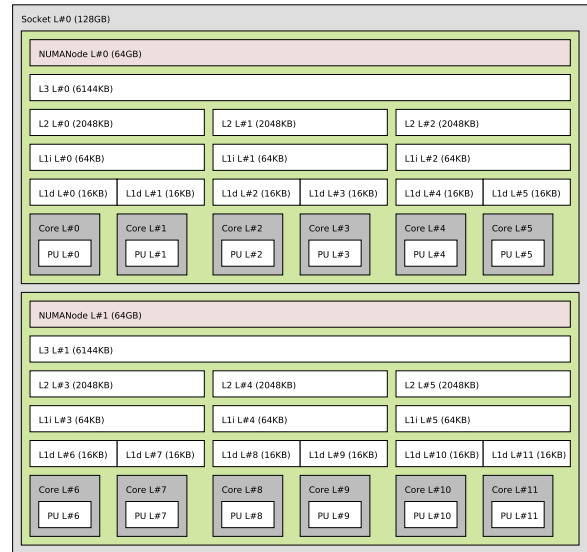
Socket L#0 (128GB)

NUMANode L#0 (64GB)

L3 L#0 (6144KB)

L2 L#0 (2048KB)
L2 L#1 (2048KB)
L2 L#2 (2048KB)

L1i L#0 (64KB)
L1i L#1 (64KB)
L1i L#2 (64KB)

L1d L#0 (16KB)
L1d L#1 (16KB)
L1d L#2 (16KB)
L1d L#3 (16KB)
L1d L#4 (16KB)
L1d L#5 (16KB)

Core L#0
PU L#0
Core L#1
PU L#1
Core L#2
PU L#2
Core L#3
PU L#3
Core L#4
PU L#4
Core L#5
PU L#5

NUMANode L#1 (64GB)

L3 L#1 (6144KB)

L2 L#3 (2048KB)
L2 L#4 (2048KB)
L2 L#5 (2048KB)

L1i L#3 (64KB)
L1i L#4 (64KB)
L1i L#5 (64KB)

L1d L#6 (16KB)
L1d L#7 (16KB)
L1d L#8 (16KB)
L1d L#9 (16KB)
L1d L#10 (16KB)
L1d L#11 (16KB)

Core L#6
PU L#6
Core L#7
PU L#7
Core L#8
PU L#8
Core L#9
PU L#9
Core L#10
PU L#10
Core L#11
PU L#11